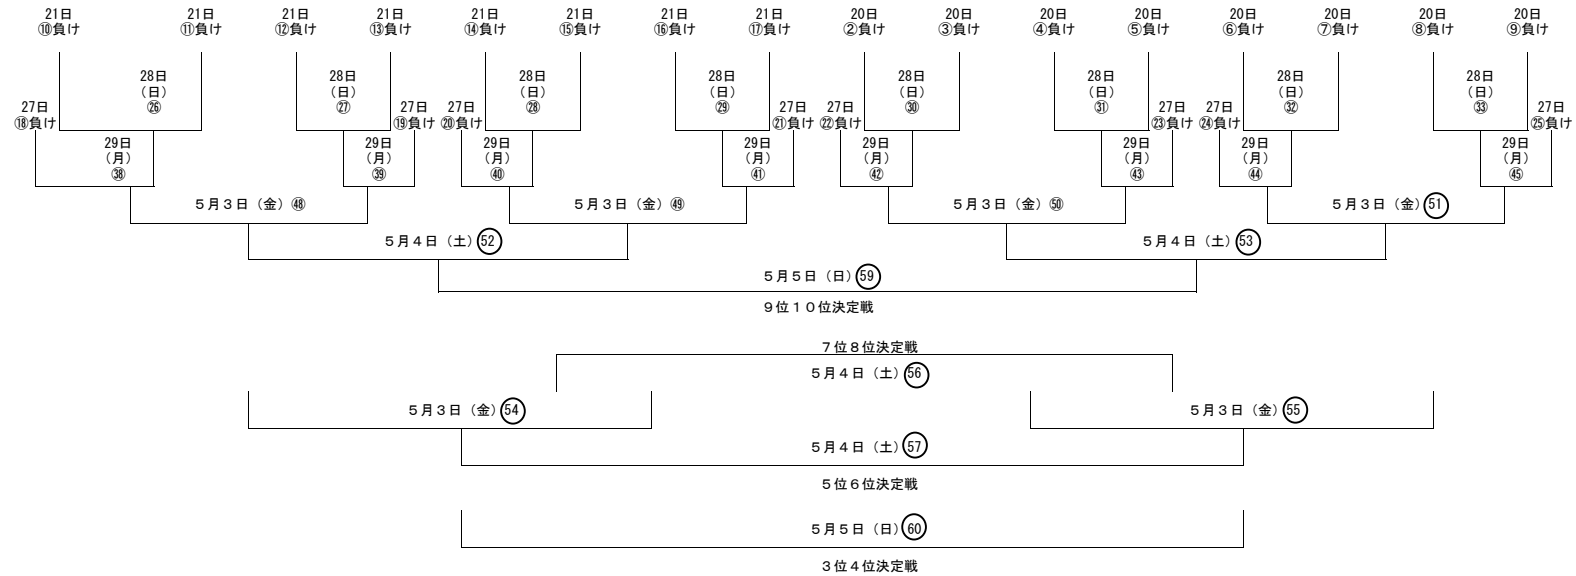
21日 ⑩負け
21日 ⑪負け
21日 ⑫負け
21日 ⑬負け
21日 ⑭負け
21日 ⑮負け
21日 ⑯負け
21日 ⑰負け
20日 ②負け
20日 ③負け
20日 ④負け
20日 ⑤負け
20日 ⑥負け
20日 ⑦負け
20日 ⑧負け
20日 ⑨負け

28日（日）㉖
28日（日）㉗
28日（日）㉘
28日（日）㉙
28日（日）㉚
28日（日）㉛
28日（日）㉜
28日（日）㉝

27日 ⑱負け
27日 ⑲負け
27日 ⑳負け
27日 ㉑負け
27日 ㉒負け
27日 ㉓負け
27日 ㉔負け
27日 ㉕負け

29日（月）㊳
29日（月）㊴
29日（月）㊵
29日（月）㊶
29日（月）㊷
29日（月）㊸
29日（月）㊹
29日（月）㊺

５月３日（金）㊽
５月３日（金）㊾
５月３日（金）㊿
５月３日（金）51

５月４日（土）52
５月４日（土）53

５月５日（日）59

９位１０位決定戦

７位８位決定戦
５月４日（土）56

５月３日（金）54
５月３日（金）55

５月４日（土）57

５位６位決定戦

５月５日（日）60

３位４位決定戦